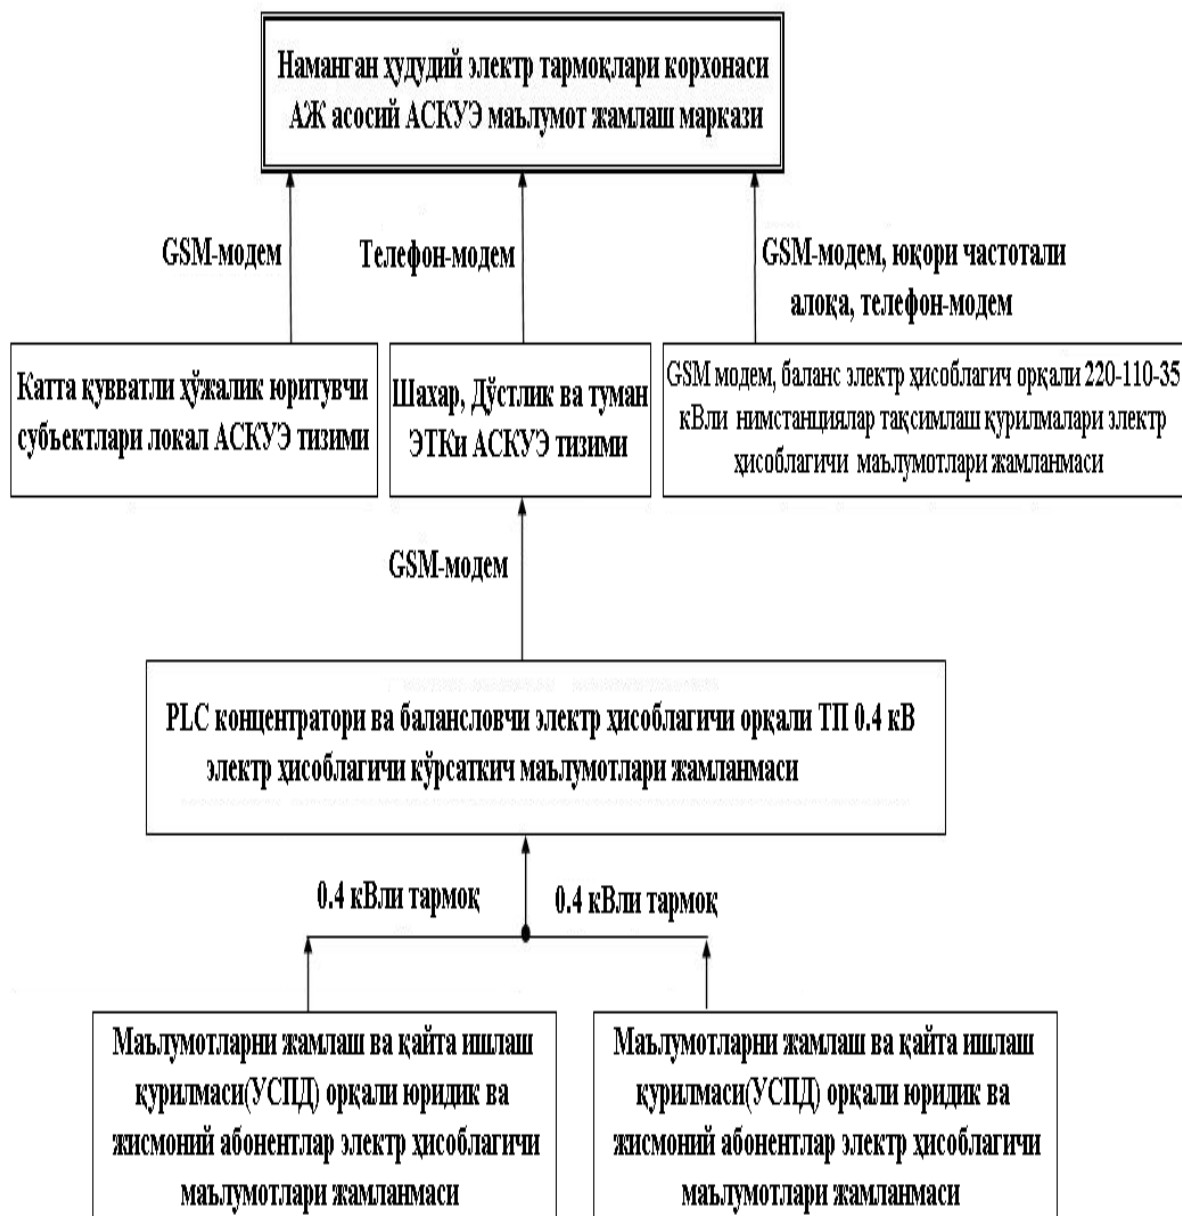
Наманган ҳудудий электр тармоқлари корхонаси АЖ асосий АСКУЭ маълумот жамлаш маркази

GSM-модем

Телефон-модем

GSM-модем, юқори частотали алоқа, телефон-модем

Катта қувватли хўжалик юритувчи субъектлари локал АСКУЭ тизими

Шахар, Дўстлик ва туман ЭТКи АСКУЭ тизими

GSM модем, баланс электр ҳисоблагич орқали 220-110-35 кВли нимстанциялар тақсимлаш қурилмалари электр ҳисоблагичи маълумотлари жамланмаси

GSM-модем

PLC концентратори ва балансловчи электр ҳисоблагичи орқали ТП 0.4 кВ электр ҳисоблагичи кўрсаткич маълумотлари жамланмаси

0.4 кВли тармоқ

0.4 кВли тармоқ

Маълумотларни жамлаш ва қайта ишлаш қурилмаси(УСПД) орқали юридик ва жисмоний абонентлар электр ҳисоблагичи маълумотлари жамланмаси

Маълумотларни жамлаш ва қайта ишлаш қурилмаси(УСПД) орқали юридик ва жисмоний абонентлар электр ҳисоблагичи маълумотлари жамланмаси